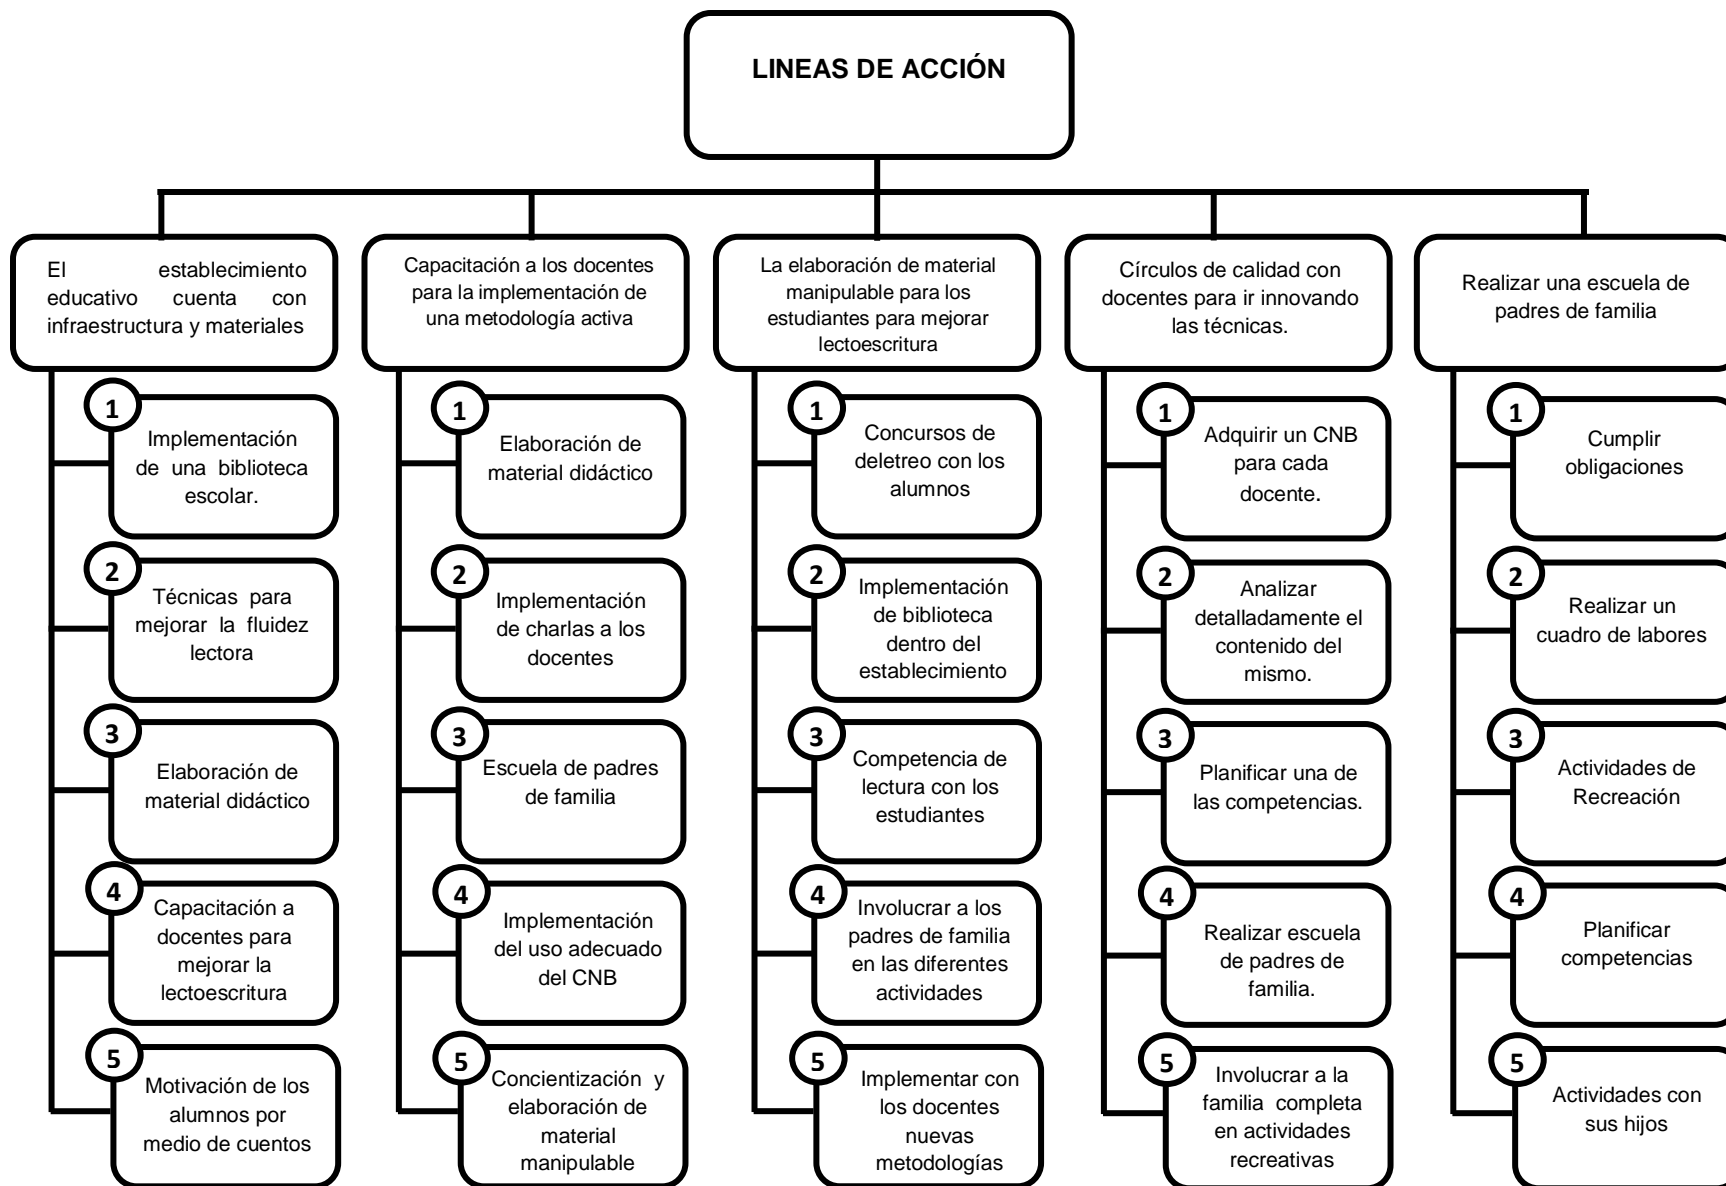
LINEAS DE ACCIÓN

El establecimiento educativo cuenta con infraestructura y materiales

1 Implementación de una biblioteca escolar.

2 Técnicas para mejorar la fluidez lectora

3 Elaboración de material didáctico

4 Capacitación a docentes para mejorar la lectoescritura

5 Motivación de los alumnos por medio de cuentos

Capacitación a los docentes para la implementación de una metodología activa

1 Elaboración de material didáctico

2 Implementación de charlas a los docentes

3 Escuela de padres de familia

4 Implementación del uso adecuado del CNB

5 Concientización y elaboración de material manipulable

La elaboración de material manipulable para los estudiantes para mejorar lectoescritura

1 Concursos de deletreo con los alumnos

2 Implementación de biblioteca dentro del establecimiento

3 Competencia de lectura con los estudiantes

4 Involucrar a los padres de familia en las diferentes actividades

5 Implementar con los docentes nuevas metodologías

Círculos de calidad con docentes para ir innovando las técnicas.

1 Adquirir un CNB para cada docente.

2 Analizar detalladamente el contenido del mismo.

3 Planificar una de las competencias.

4 Realizar escuela de padres de familia.

5 Involucrar a la familia completa en actividades recreativas

Realizar una escuela de padres de familia

1 Cumplir obligaciones

2 Realizar un cuadro de labores

3 Actividades de Recreación

4 Planificar competencias

5 Actividades con sus hijos